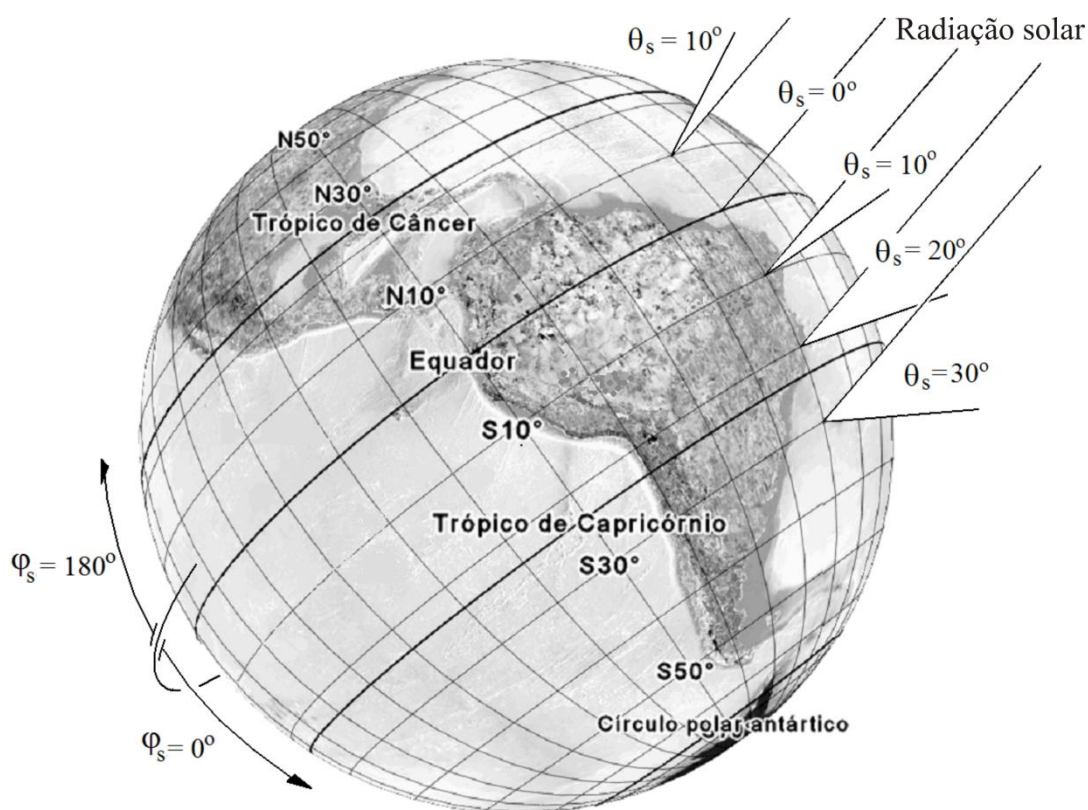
$\theta_s = 10^o$

Radiação solar

$\theta_s = 0^o$

$\theta_s = 10^o$

$\theta_s = 20^o$

$\theta_s = 30^o$

N50°

N30°

Trópico de Câncer

N10°

Equador

S10°

Trópico de Capricórnio

S30°

S50°

Círculo polar antártico

$\varphi_s = 180^o$

$\varphi_s = 0^o$